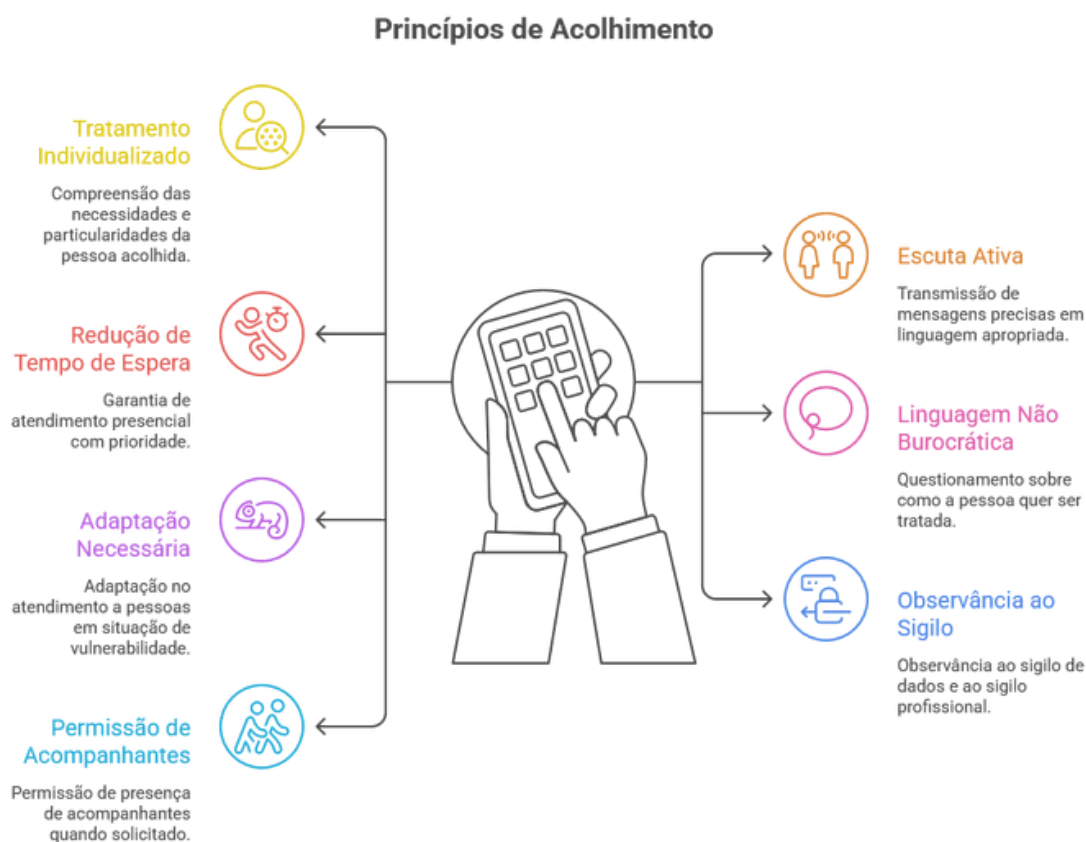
Princípios de Acolhimento

Tratamento Individualizado

Compreensão das necessidades e particularidades da pessoa acolhida.

Redução de Tempo de Espera

Garantia de atendimento presencial com prioridade.

Adaptação Necessária

Adaptação no atendimento a pessoas em situação de vulnerabilidade.

Permissão de Acompanhantes

Permissão de presença de acompanhantes quando solicitado.

Escuta Ativa

Transmissão de mensagens precisas em linguagem apropriada.

Linguagem Não Burocrática

Questionamento sobre como a pessoa quer ser tratada.

Observância ao Sigilo

Observância ao sigilo de dados e ao sigilo profissional.